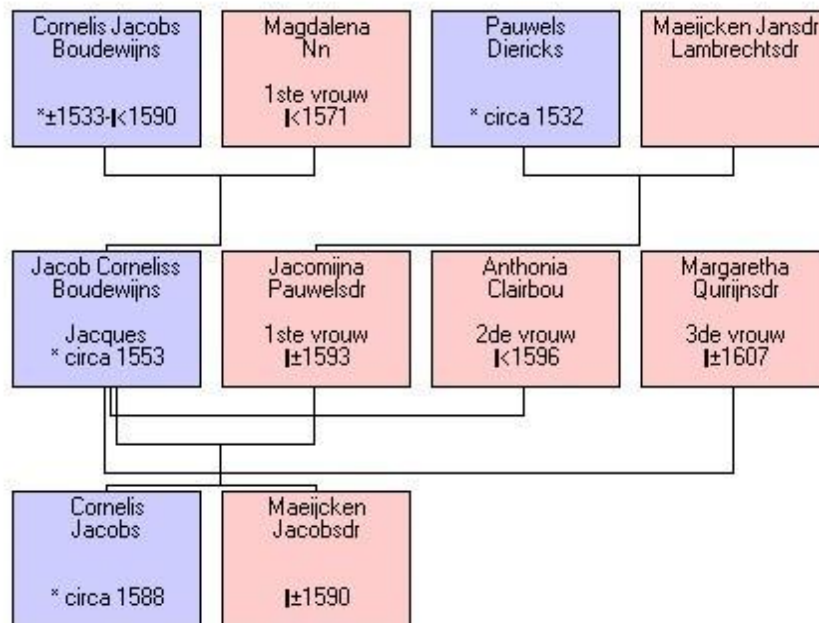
Cornelis Jacobs Boudewijns

*±1533-|<1590

Magdalena Nn

1ste vrouw
|<1571

Pauwels Diericks

* circa 1532

Maeijcken Jansdr Lambrechtsdr

Jacob Corneliss Boudewijns

Jacques
* circa 1553

Jacomijna Pauwelsdr

1ste vrouw
|±1593

Anthonia Clairbou

2de vrouw
|<1596

Margaretha Quirijnsdr

3de vrouw
|±1607

Cornelis Jacobs

* circa 1588

Maeijcken Jacobsdr

|±1590